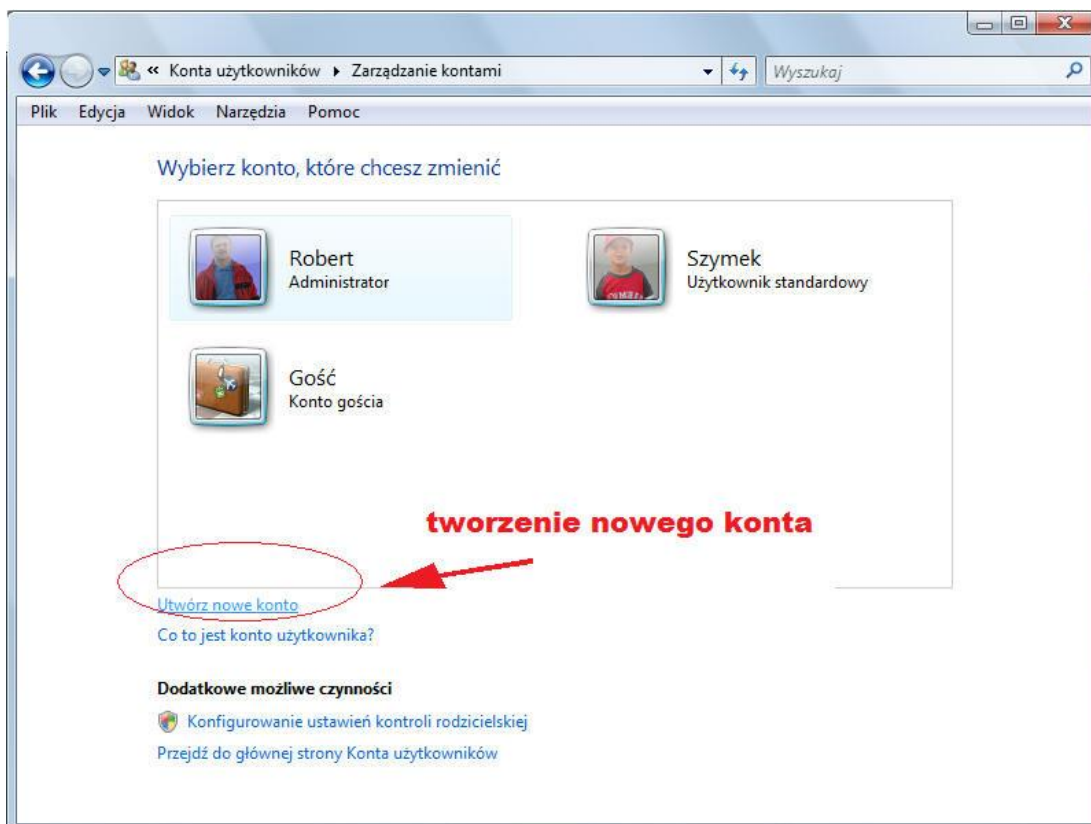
« Konta użytkowników ▸ Zarządzanie kontami

Wyszukaj

Plik Edycja Widok Narzędzia Pomoc

Wybierz konto, które chcesz zmienić

Robert
Administrator

Szymek
Użytkownik standardowy

Gość
Konto gościa

tworzenie nowego konta

Utwórz nowe konto

Co to jest konto użytkownika?

Dodatkowe możliwe czynności

Konfigurowanie ustawień kontroli rodzicielskiej

Przejdź do głównej strony Konta użytkowników